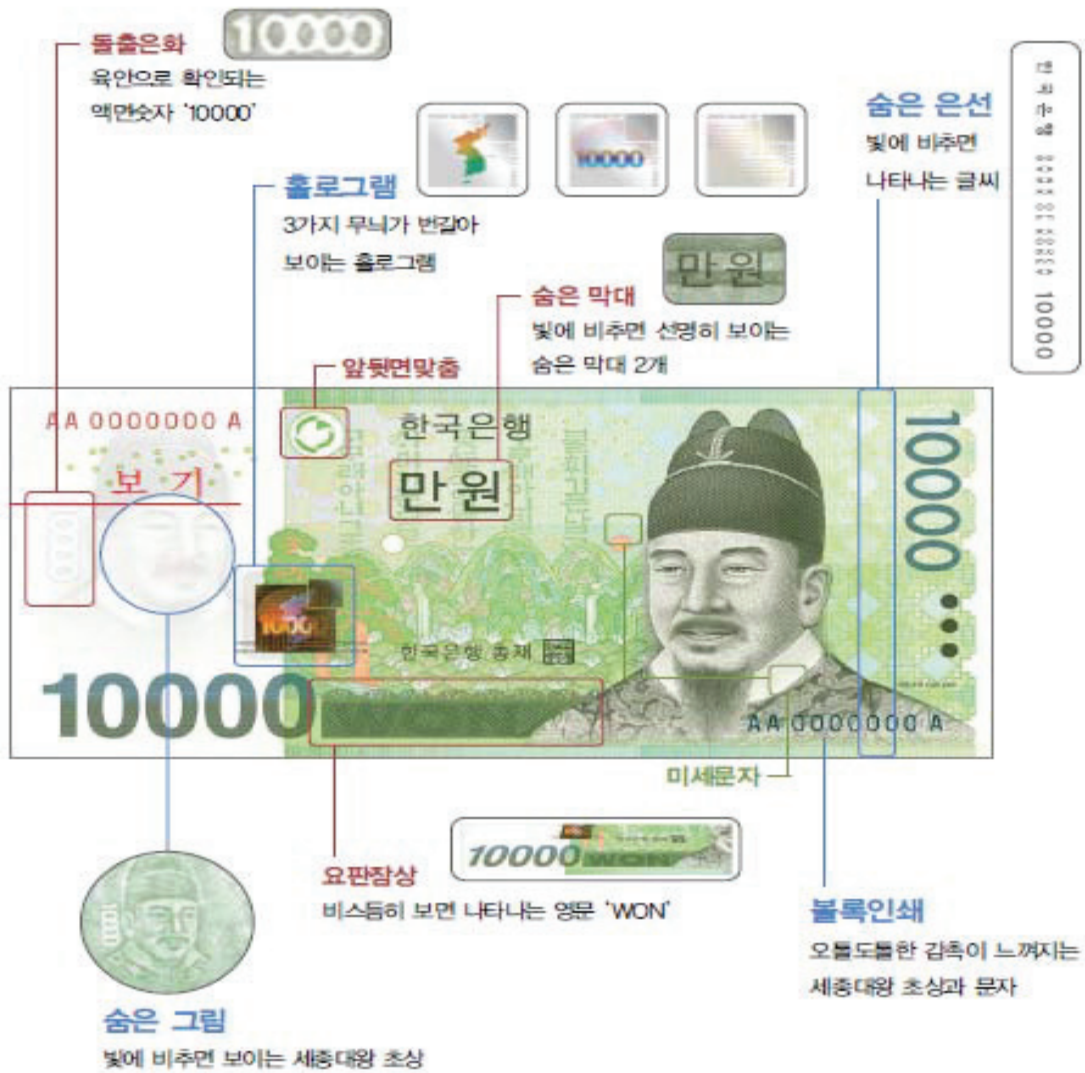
돌출은화
육안으로 확인되는 액면숫자 '10000'

10000

홀로그램
3가지 무늬가 번갈아 보이는 홀로그램

10000

숨은 막대
빛에 비추면 선명히 보이는 숨은 막대 2개

만원

숨은 은선
빛에 비추면 나타나는 글씨

한국은행 BANK OF KOREA 10000

앞뒷면맞춤

AA 0000000 A

보 기

한국은행

만 원

10000

한국은행 총재

10000

10000

AA 0000000 A

미세문자

요판잠상
비스듬히 보면 나타나는 영문 'WON'

10000 WON

볼록인쇄
오돌도돌한 감촉이 느껴지는 세종대왕 초상과 문자

숨은 그림
빛에 비추면 보이는 세종대왕 초상